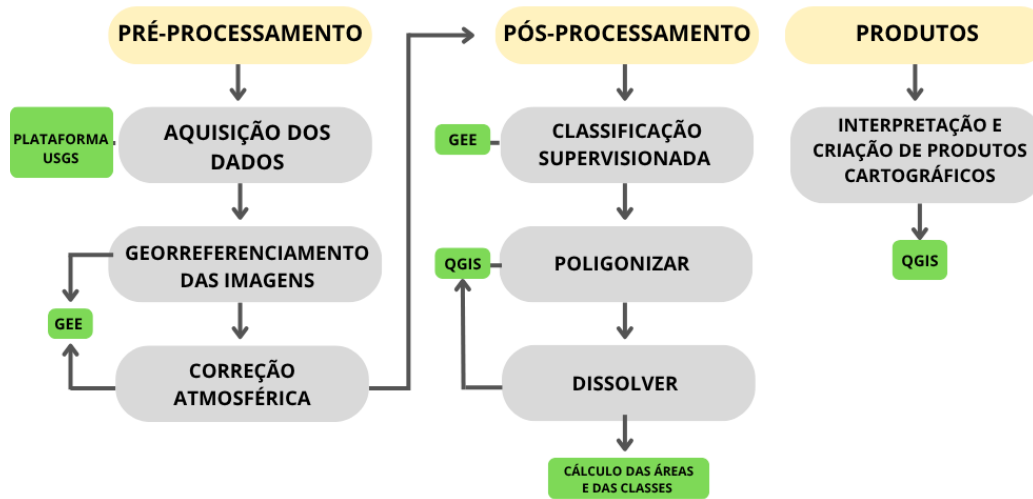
PRÉ-PROCESSAMENTO

PLATAFORMA USGS

AQUISIÇÃO DOS DADOS

GEORREFERENCIAMENTO DAS IMAGENS

GEE

CORREÇÃO ATMOSFÉRICA

PÓS-PROCESSAMENTO

GEE

CLASSIFICAÇÃO SUPERVISIONADA

QGIS

POLIGONIZAR

DISSOLVER

CÁLCULO DAS ÁREAS E DAS CLASSES

PRODUTOS

INTERPRETAÇÃO E CRIAÇÃO DE PRODUTOS CARTOGRÁFICOS

QGIS